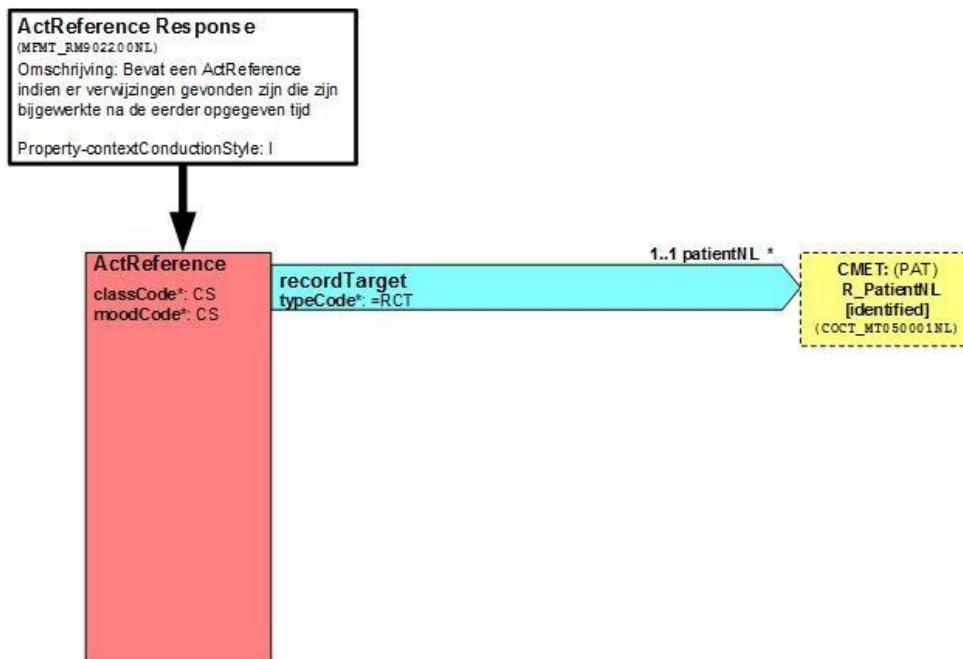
ActReference Response
(MFMT_RM902200NL)
Omschrijving: Bevat een ActReference indien er verwijzingen gevonden zijn die zijn bijgewerkte na de eerder opgegeven tijd

Property-contextConductionStyle: I

ActReference
classCode*: CS
moodCode*: CS

recordTarget
typeCode*: =RCT

1..1 patientNL *

CMET: (PAT)
R_PatientNL
[identified]
(COCT_MT050001NL)